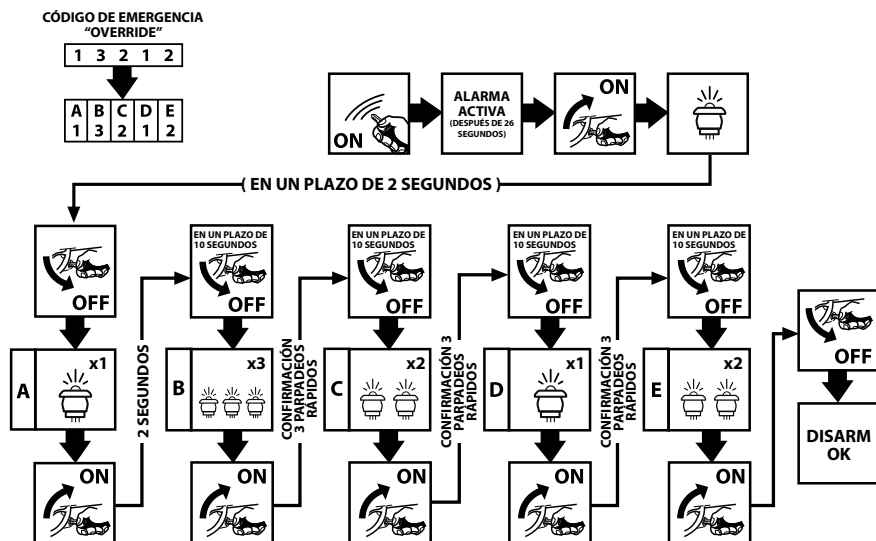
CÓDIGO DE EMERGENCIA "OVERRIDE"

| 1 | 3 | 2 | 1 | 2 |
|---|---|---|---|---|

| A | B | C | D | E |
|---|---|---|---|---|
| 1 | 3 | 2 | 1 | 2 |

ON

ALARMA ACTIVA (DESPUÉS DE 26 SEGUNDOS)

ON

EN UN PLAZO DE 2 SEGUNDOS

OFF

A x1

ON

2 SEGUNDOS

EN UN PLAZO DE 10 SEGUNDOS

OFF

B x3

ON

CONFIRMACIÓN 3 PARPADEOS RÁPIDOS

EN UN PLAZO DE 10 SEGUNDOS

OFF

C x2

ON

CONFIRMACIÓN 3 PARPADEOS RÁPIDOS

EN UN PLAZO DE 10 SEGUNDOS

OFF

D x1

ON

CONFIRMACIÓN 3 PARPADEOS RÁPIDOS

EN UN PLAZO DE 10 SEGUNDOS

OFF

E x2

ON

OFF

DISARM OK